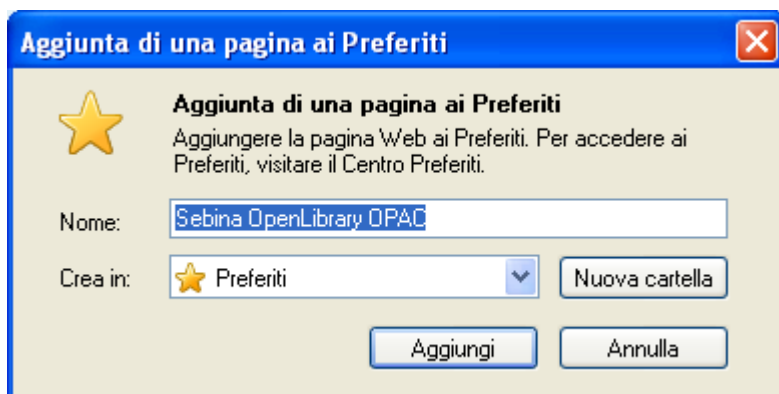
Aggiunta di una pagina ai Preferiti

Aggiunta di una pagina ai Preferiti

Aggiungere la pagina Web ai Preferiti. Per accedere ai Preferiti, visitare il Centro Preferiti.

Nome: Sebina OpenLibrary OPAC

Crea in: Preferiti

Nuova cartella

Aggiungi

Annulla